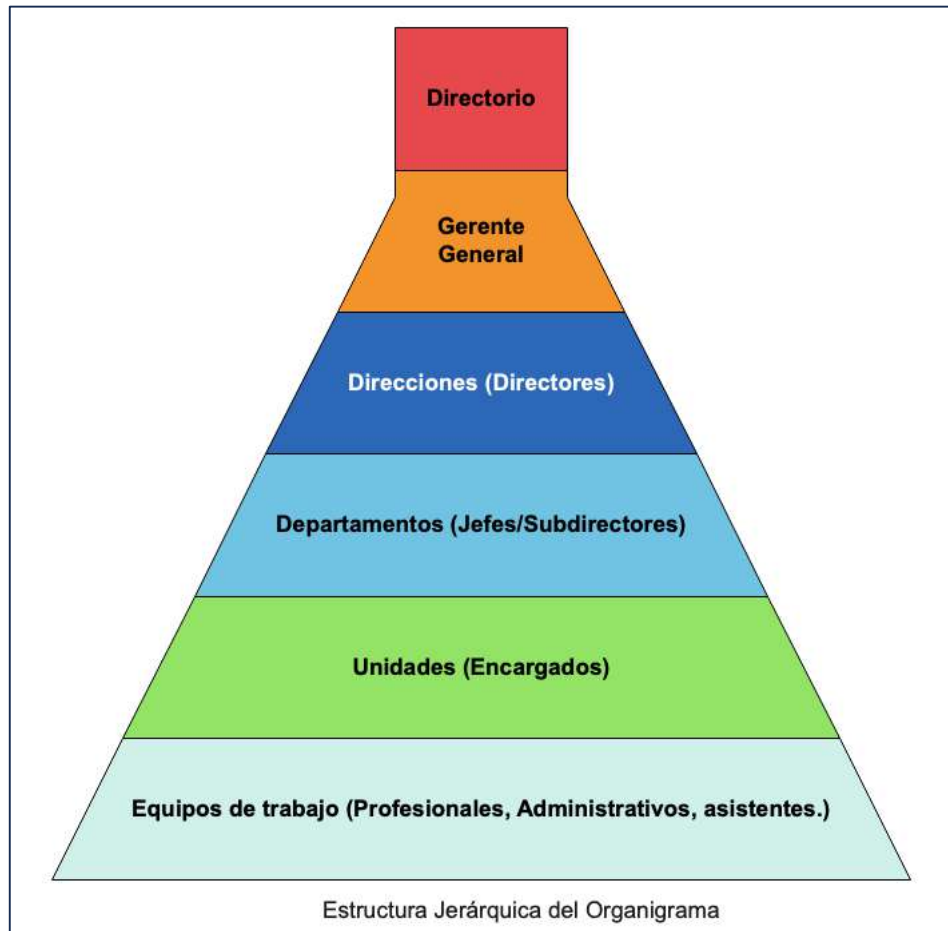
Directorio

Gerente General

Direcciones (Directores)

Departamentos (Jefes/Subdirectores)

Unidades (Encargados)

Equipos de trabajo (Profesionales, Administrativos, asistentes.)

Estructura Jerárquica del Organigrama